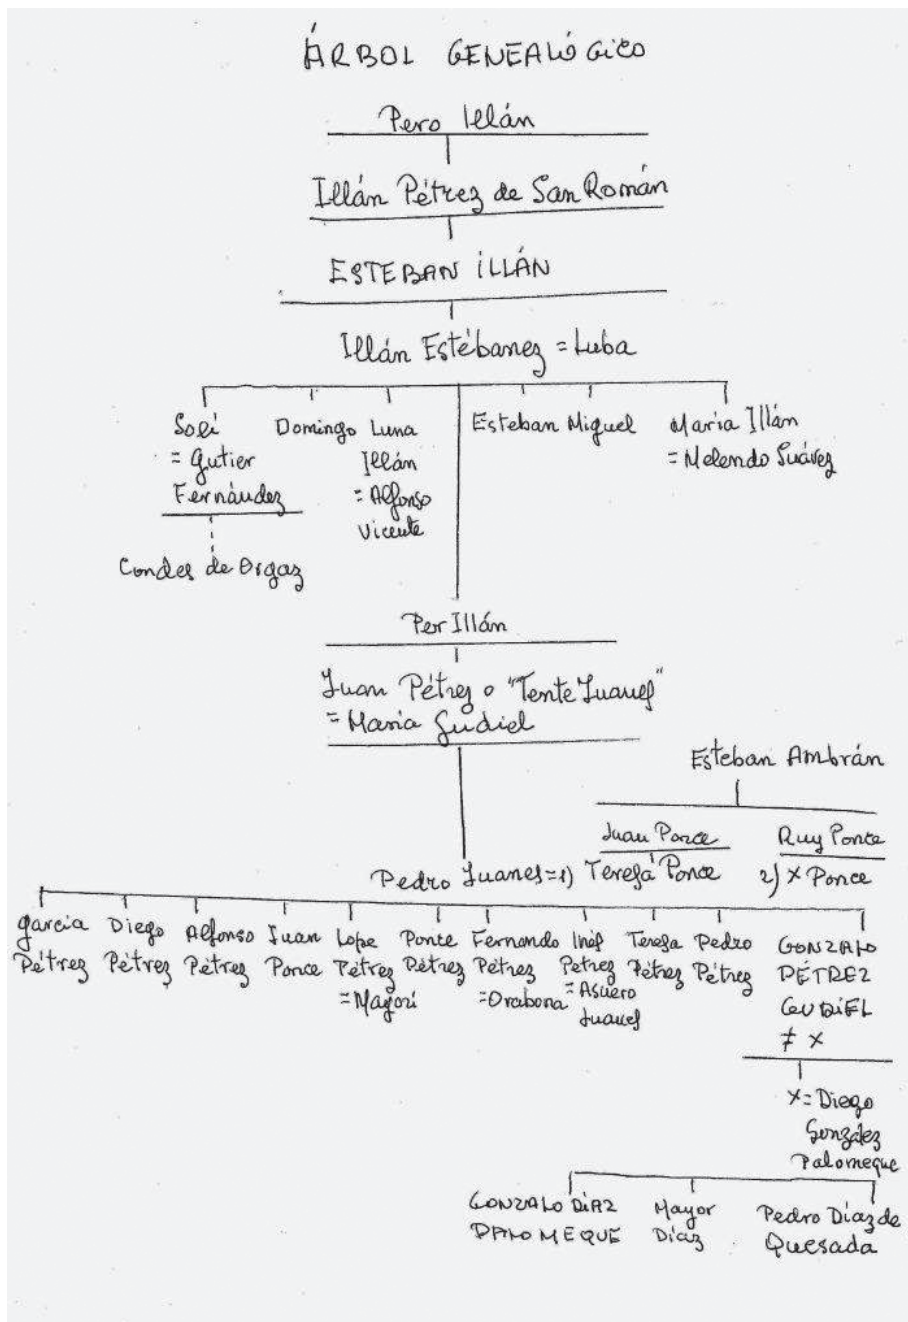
ÁRBOL GENEALÓGICO

Pero Illán

Illán Pétrez de San Román

ESTEBAN ILLÁN

Illán Estébanez = Luba

Soli = Gutier Fernández

Condes de Orgaz

Domingo

Luna Illán = Alfonso Vicente

Esteban

Miguel

Maria Illán = Melendo Suárez

Per Illán

Juan Pétrez o "Tente Juanes" = Maria Gudiel

Esteban Ambrán

Juan Ponce

Ruy Ponce

Pedro Juanes = 1) Teresa Ponce 2) X Ponce

Garcia Pétrez

Diego Pétrez

Alfonso Pétrez

Juan Ponce

Lope Pétrez = Mayori

Ponce Pétrez

Fernando Pétrez = Orabona

Ines Pétrez = Asuero Juanes

Teresa Pétrez

Pedro Pétrez

GONZALO PÉTREZ GUDIEL ≠ X

X = Diego Gonzalez Palomeque

GONZALO DIAZ PALOMEQUE

Mayor Diaz

Pedro Diaz de Quesada